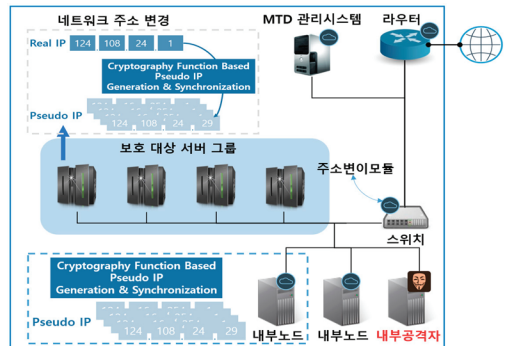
네트워크 주소 변경

Real IP 124 108 24 1

Cryptography Function Based Pseudo IP Generation & Synchronization

Pseudo IP 124 108 24 29

MTD 관리시스템

라우터

보호 대상 서버 그룹

주소변이모듈

스위치

Cryptography Function Based Pseudo IP Generation & Synchronization

Pseudo IP 124 108 24 29

내부노드

내부노드

내부공격자